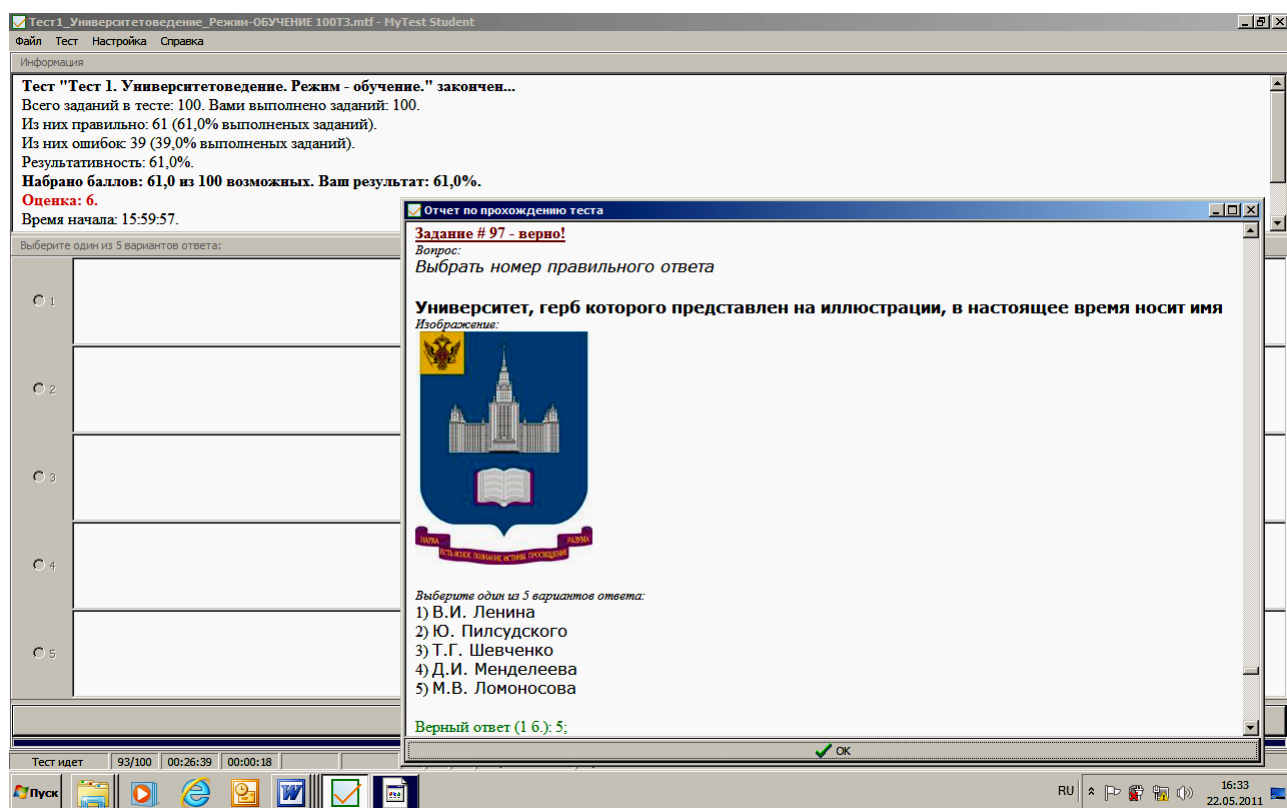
Тест1_Университетоведение_Режим-ОБУЧЕНИЕ 100Т3.mtf - MyTest Student

Файл Тест Настройка Справка

Информация

**Тест "Тест 1. Университетоведение. Режим - обучение." закончен...**
Всего заданий в тесте: 100. Вами выполнено заданий: 100.
Из них правильно: 61 (61,0% выполненых заданий).
Из них ошибок: 39 (39,0% выполненых заданий).
Результативность: 61,0%.
**Набрано баллов: 61,0 из 100 возможных. Ваш результат: 61,0%.**
**Оценка: 6.**
Время начала: 15:59:57.

Выберите один из 5 вариантов ответа:

1
2
3
4
5

Отчет по прохождению теста

**Задание # 97 - верно!**
Вопрос:
Выбрать номер правильного ответа

**Университет, герб которого представлен на иллюстрации, в настоящее время носит имя**
Изображение:

НАУКА РАЗУМА
ЕСТЬ ЯСНОЕ ПОЗНАНИЕ ИСТИНЫ ПРОСВЕЩЕНИЕ

Выберите один из 5 вариантов ответа:
1) В.И. Ленина
2) Ю. Пилсудского
3) Т.Г. Шевченко
4) Д.И. Менделеева
5) М.В. Ломоносова

Верный ответ (1 б.): 5;

OK

Тест идет 93/100 00:26:39 00:00:18

Пуск

RU 16:33 22.05.2011